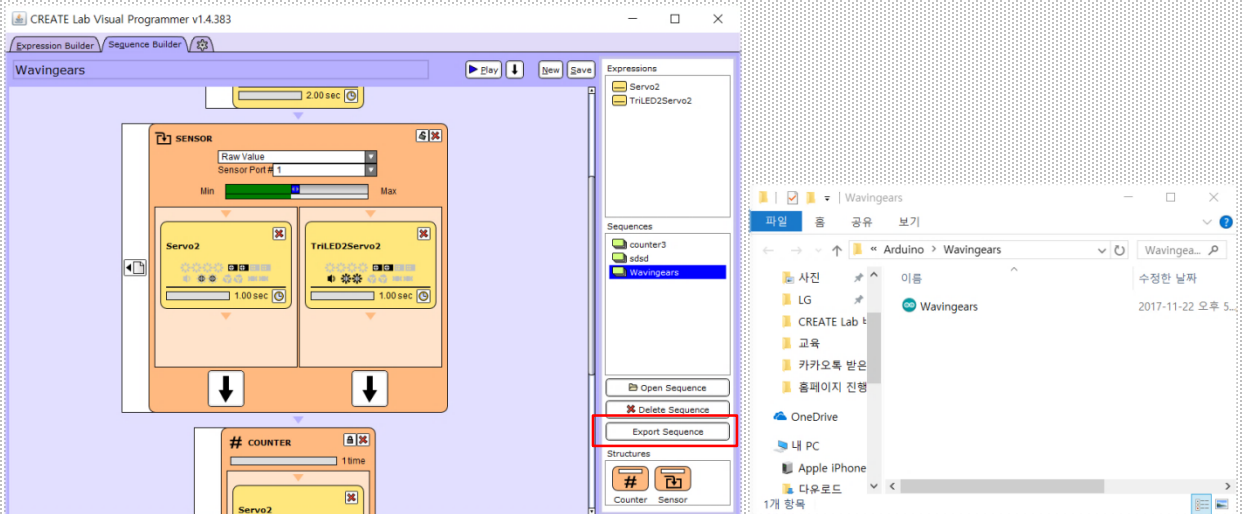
CREATE Lab Visual Programmer v1.4.383

Expression Builder
Sequence Builder

Wavingears

Play
New
Save

2.00 sec

SENSOR

Raw Value
Sensor Port # 1

Min
Max

Servo2
1.00 sec

TriLED2Servo2
1.00 sec

COUNTER
1 time

Servo2

Expressions
Servo2
TriLED2Servo2

Sequences
counter3
sdsd
Wavingears

Open Sequence
Delete Sequence
Export Sequence

Structures
Counter
Sensor

Wavingears

파일
홈
공유
보기

« Arduino › Wavingears
Wavinge...

사진
LG
CREATE Lab
교육
카카오톡 받은
홈페이지 진행
OneDrive
내 PC
Apple iPhone
다운로드

이름
수정한 날짜
Wavingears
2017-11-22 오후 5...

1개 항목